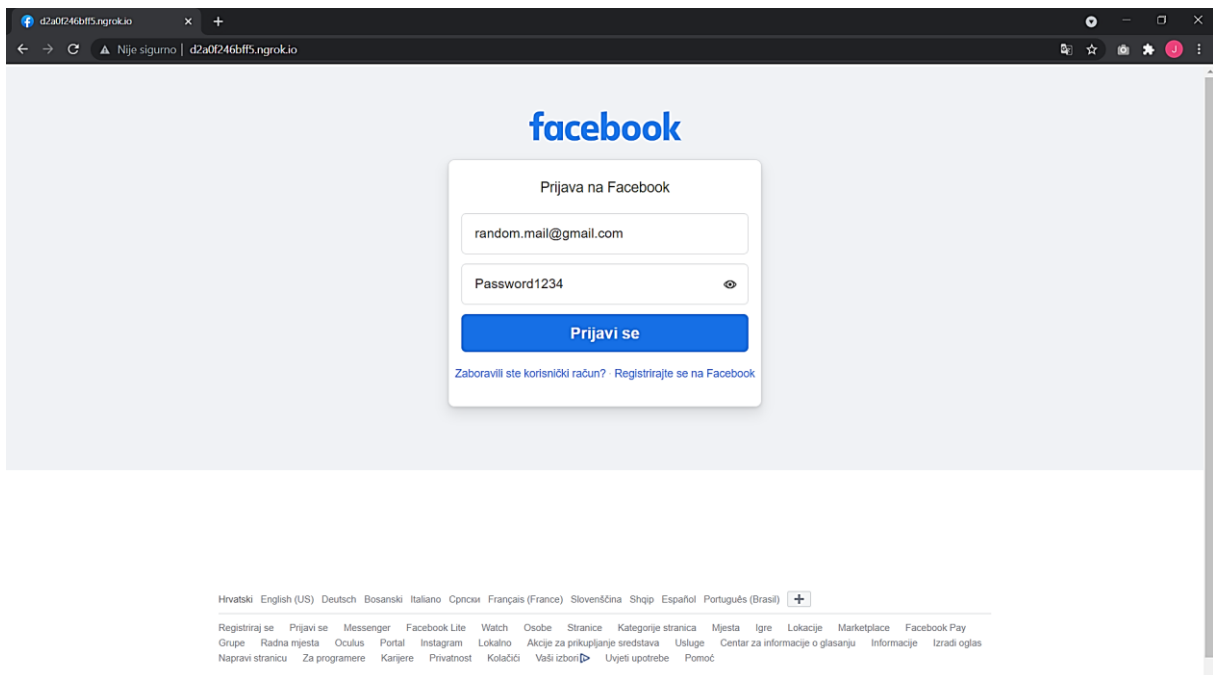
d2a0f246bff5.ngrok.io

Nije sigurno | d2a0f246bff5.ngrok.io

facebook

Prijava na Facebook

random.mail@gmail.com

Password1234

Prijavi se

Zaboravili ste korisnički račun? · Registrirajte se na Facebook

Hrvatski English (US) Deutsch Bosanski Italiano Српски Français (France) Slovenščina Shqip Español Português (Brasil) +

Registriraj se Prijavi se Messenger Facebook Lite Watch Osobe Stranice Kategorije stranica Mjesta Igre Lokacije Marketplace Facebook Pay Grupe Radna mjesta Oculus Portal Instagram Lokalno Akcije za prikupljanje sredstava Usluge Centar za informacije o glasanju Informacije Izradi oglas Napravi stranicu Za programere Karijere Privatnost Kolačići Vaši izbori Uvjeti upotrebe Pomoć